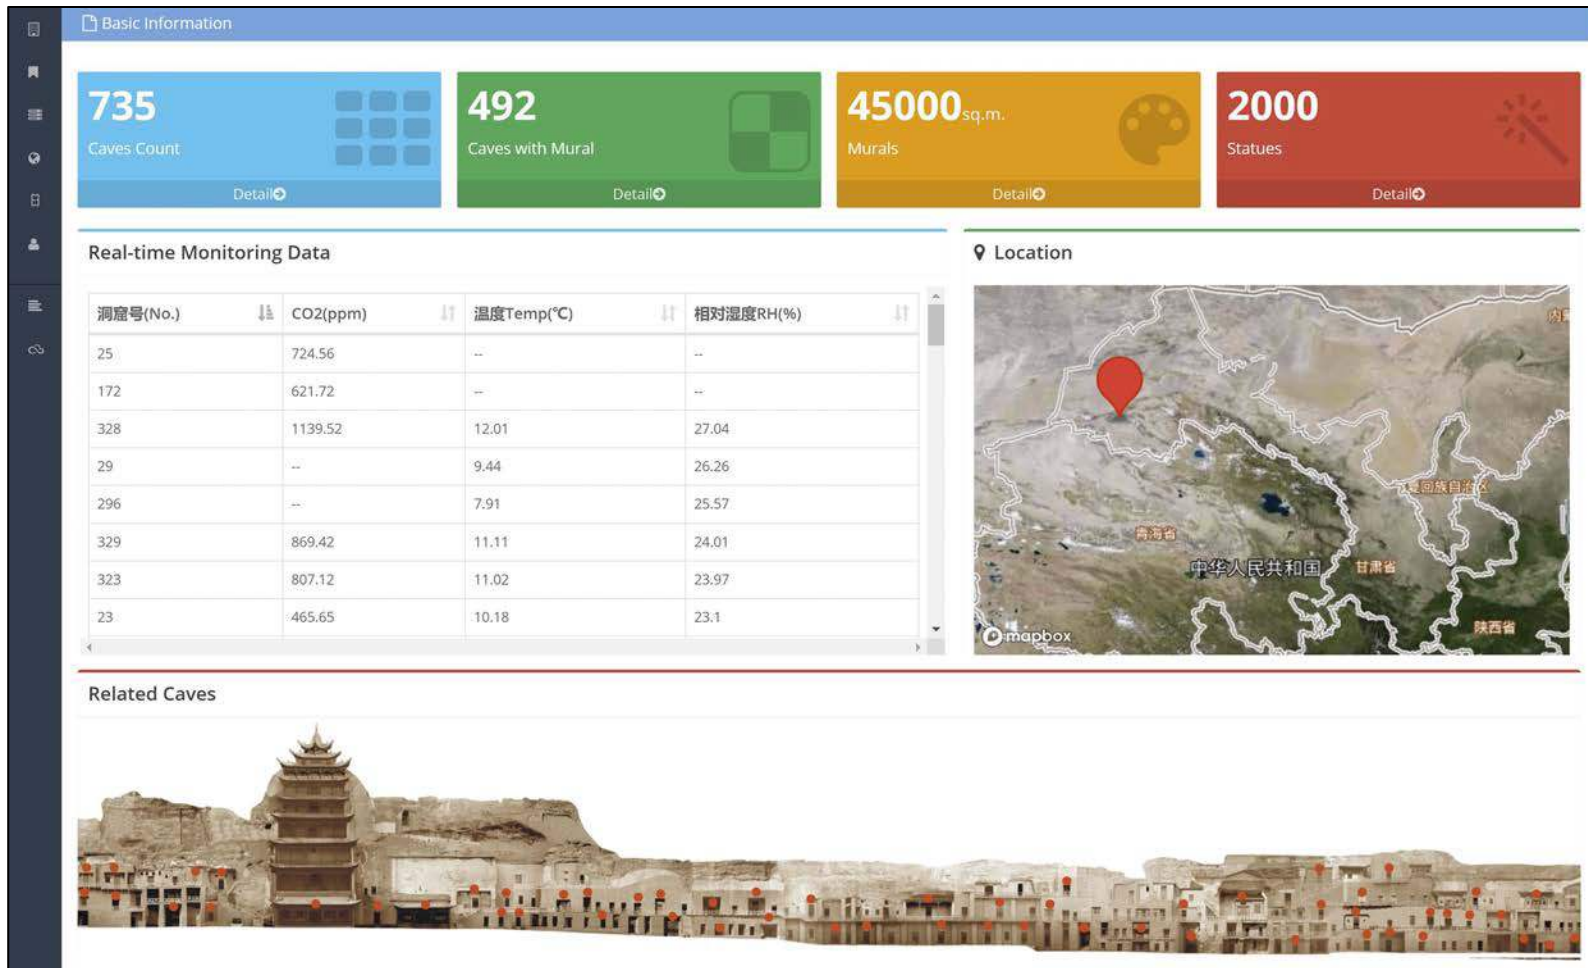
Basic Information

735
Caves Count
Detail

492
Caves with Mural
Detail

45000sq.m.
Murals
Detail

2000
Statues
Detail

Real-time Monitoring Data

| 洞窟号(No.) | CO2(ppm) | 温度Temp(℃) | 相对湿度RH(%) |
|---|---|---|---|
| 25 | 724.56 | -- | -- |
| 172 | 621.72 | -- | -- |
| 328 | 1139.52 | 12.01 | 27.04 |
| 29 | -- | 9.44 | 26.26 |
| 296 | -- | 7.91 | 25.57 |
| 329 | 869.42 | 11.11 | 24.01 |
| 323 | 807.12 | 11.02 | 23.97 |
| 23 | 465.65 | 10.18 | 23.1 |

Location

青海省
中华人民共和国
甘肃省
宁夏回族自治区
陕西省
mapbox

Related Caves